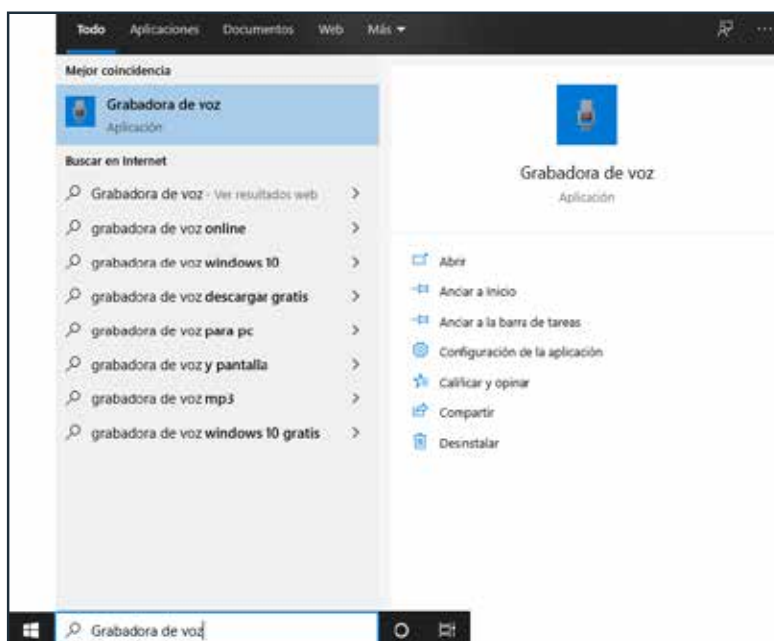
Todo Aplicaciones Documentos Web Más

Mejor coincidencia

Grabadora de voz
Aplicación

Buscar en Internet

Grabadora de voz - Ver resultados web

grabadora de voz online

grabadora de voz windows 10

grabadora de voz descargar gratis

grabadora de voz para pc

grabadora de voz y pantalla

grabadora de voz mp3

grabadora de voz windows 10 gratis

Grabadora de voz
Aplicación

Abrir

Anclar a inicio

Anclar a la barra de tareas

Configuración de la aplicación

Calificar y opinar

Compartir

Desinstalar

Grabadora de voz